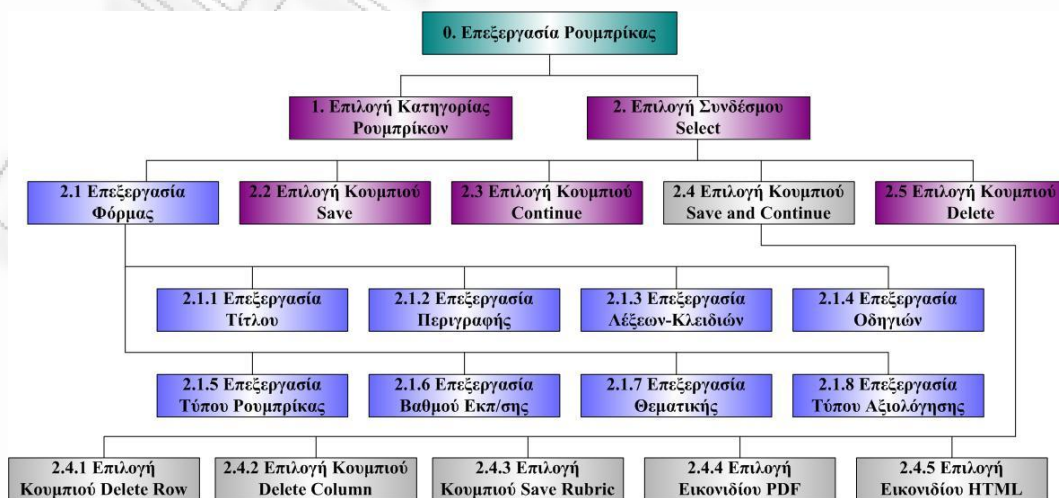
0. Επεξεργασία Ρουμπρίκας

1. Επιλογή Κατηγορίας Ρουμπρίκων

2. Επιλογή Συνδέσμου Select

2.1 Επεξεργασία Φόρμας

2.2 Επιλογή Κουμπιού Save

2.3 Επιλογή Κουμπιού Continue

2.4 Επιλογή Κουμπιού Save and Continue

2.5 Επιλογή Κουμπιού Delete

2.1.1 Επεξεργασία Τίτλου

2.1.2 Επεξεργασία Περιγραφής

2.1.3 Επεξεργασία Λέξεων-Κλειδιών

2.1.4 Επεξεργασία Οδηγιών

2.1.5 Επεξεργασία Τύπου Ρουμπρίκας

2.1.6 Επεξεργασία Βαθμού Εκπ/σης

2.1.7 Επεξεργασία Θεματικής

2.1.8 Επεξεργασία Τύπου Αξιολόγησης

2.4.1 Επιλογή Κουμπιού Delete Row

2.4.2 Επιλογή Κουμπιού Delete Column

2.4.3 Επιλογή Κουμπιού Save Rubric

2.4.4 Επιλογή Εικονιδίου PDF

2.4.5 Επιλογή Εικονιδίου HTML